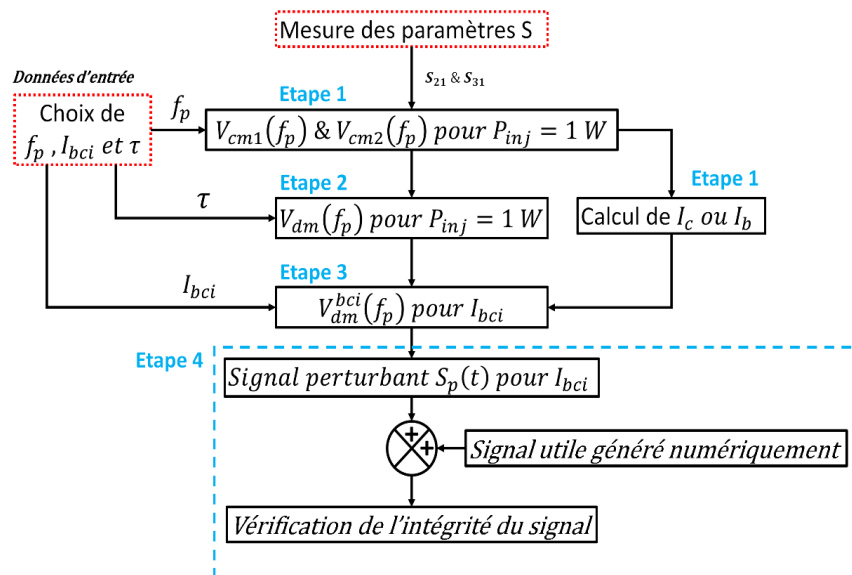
Mesure des paramètres S

$s_{21}$ & $s_{31}$

Données d'entrée

Choix de $f_p$ , $I_{bci}$ et $\tau$

$f_p$

Etape 1

$V_{cm1}(f_p)$ & $V_{cm2}(f_p)$ pour $P_{inj} = 1\ W$

Etape 1

$\tau$

Etape 2

$V_{dm}(f_p)$ pour $P_{inj} = 1\ W$

Calcul de $I_c$ ou $I_b$

Etape 3

$I_{bci}$

$V_{dm}^{bci}(f_p)$ pour $I_{bci}$

Etape 4

Signal perturbant $S_p(t)$ pour $I_{bci}$

+
+

Signal utile généré numériquement

Vérification de l'intégrité du signal